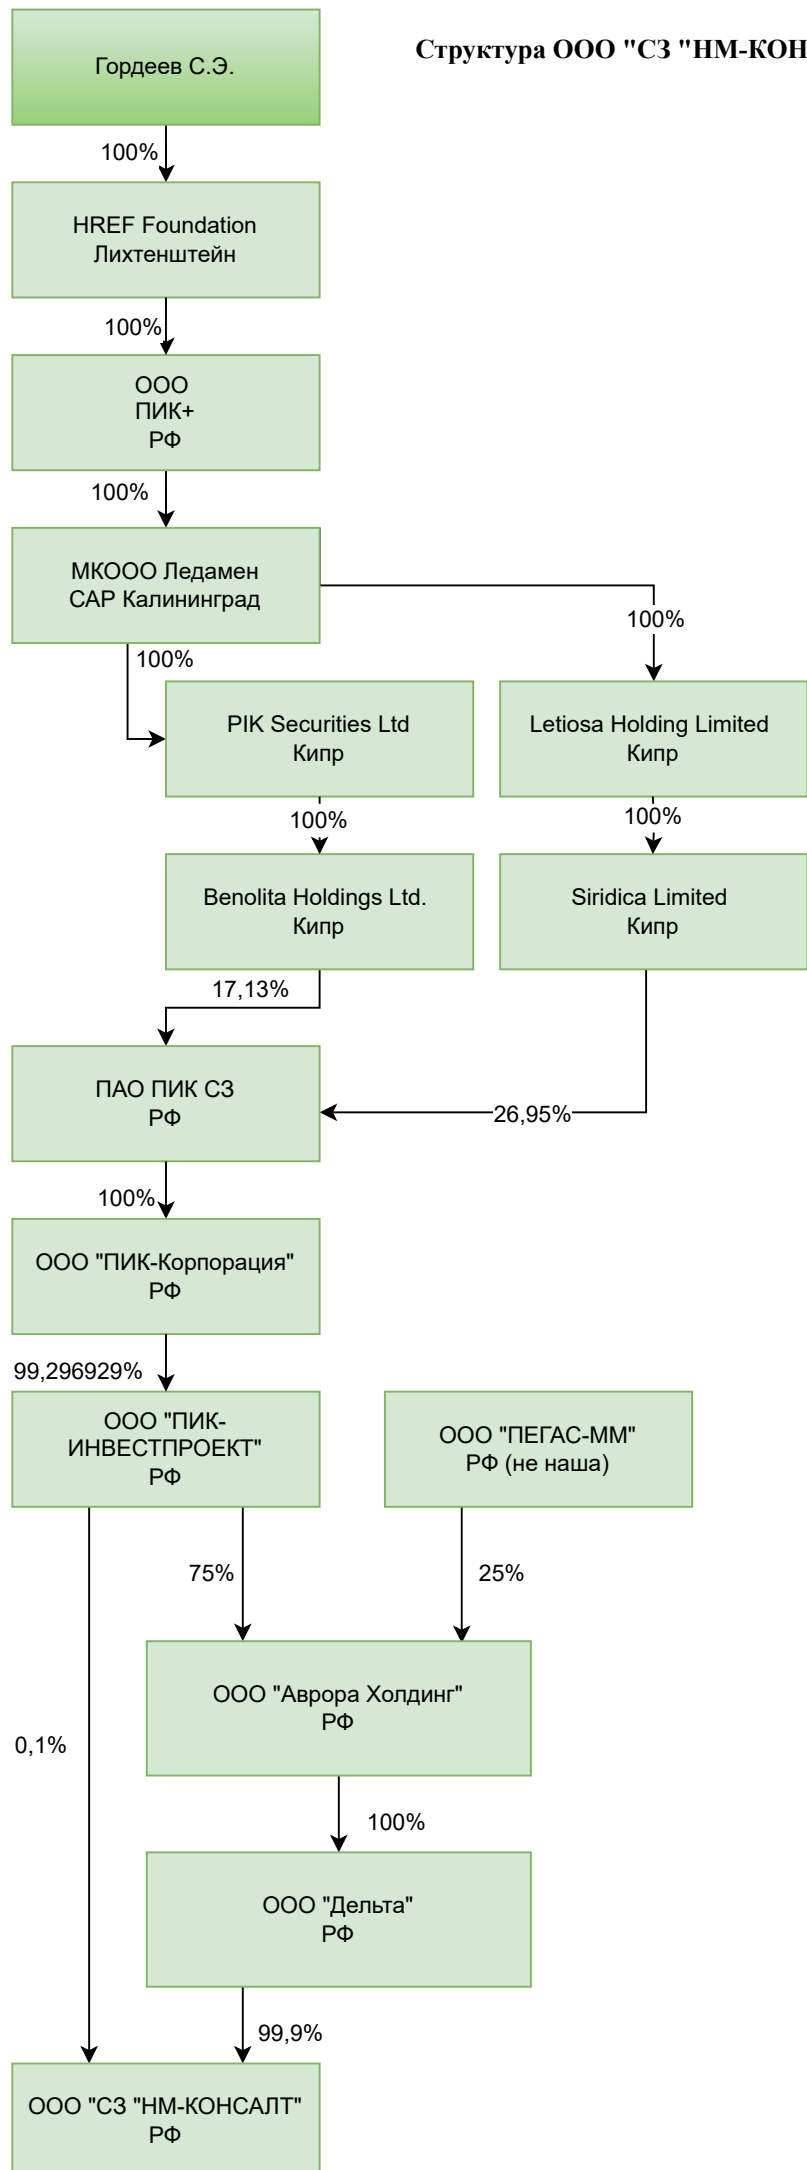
Гордеев С.Э.

Структура ООО "СЗ "НМ-КОН

100%

HREF Foundation
Лихтенштейн

100%

ООО
ПИК+
РФ

100%

МКООО Ледамен
САР Калининград

100%

100%

PIK Securities Ltd
Кипр

Letiosa Holding Limited
Кипр

100%

100%

Benolita Holdings Ltd.
Кипр

Siridica Limited
Кипр

17,13%

ПАО ПИК СЗ
РФ

26,95%

100%

ООО "ПИК-Корпорация"
РФ

99,296929%

ООО "ПИК-ИНВЕСТПРОЕКТ"
РФ

ООО "ПЕГАС-ММ"
РФ (не наша)

75%

25%

ООО "Аврора Холдинг"
РФ

0,1%

100%

ООО "Дельта"
РФ

99,9%

ООО "СЗ "НМ-КОНСАЛТ"
РФ